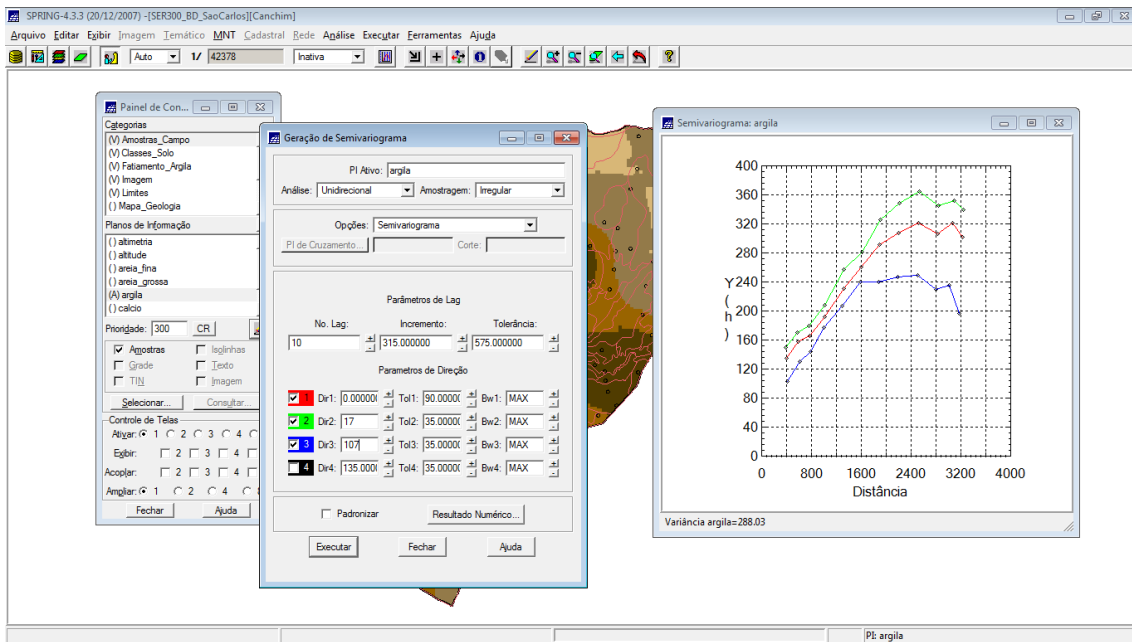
SPRING-4.3.3 (20/12/2007) -[SER300_BD_SaoCarlos][Canchim]

Arquivo Editar Exibir Imagem Temático MNT Cadastral Rede Análise Executar Ferramentas Ajuda

Auto 1/ 42378 Inativa

Painel de Con...

Categorias
(V) Amostras_Campo
(V) Classes_Solo
(V) Fatiamento_Argila
(V) Imagem
(V) Limites
( ) Mapa_Geologia

Planos de Informação
( ) altimetria
( ) altitude
( ) areia_fina
( ) areia_grossa
(A) argila
( ) calcio

Prioridade: 300 CR

Amostras Isolinhas
Grade Texto
TIN Imagem

Selecionar... Consultar...

Controle de Telas
Ativar: 1 2 3 4
Exibir: 1 2 3 4
Acoplar: 2 3 4
Ampliar: 1 2 4

Fechar Ajuda

Geração de Semivariograma

PI Ativo: argila
Análise: Unidirecional Amostragem: Irregular

Opções: Semivariograma
PI de Cruzamento... Corte:

Parâmetros de Lag
No. Lag: Incremento: Tolerância:
10 315.000000 575.000000

Parametros de Direção
1 Dir1: 0.000000 Tol1: 90.00000 Bw1: MAX
2 Dir2: 17 Tol2: 35.00000 Bw2: MAX
3 Dir3: 107 Tol3: 35.00000 Bw3: MAX
4 Dir4: 135.0000 Tol4: 35.00000 Bw4: MAX

Padronizar Resultado Numérico...

Executar Fechar Ajuda

Semivariograma: argila

400
360
320
280
Y 240
( 200
h 160
) 120
80
40
0
0 800 1600 2400 3200 4000
Distância

Variância argila=288.03

PI: argila